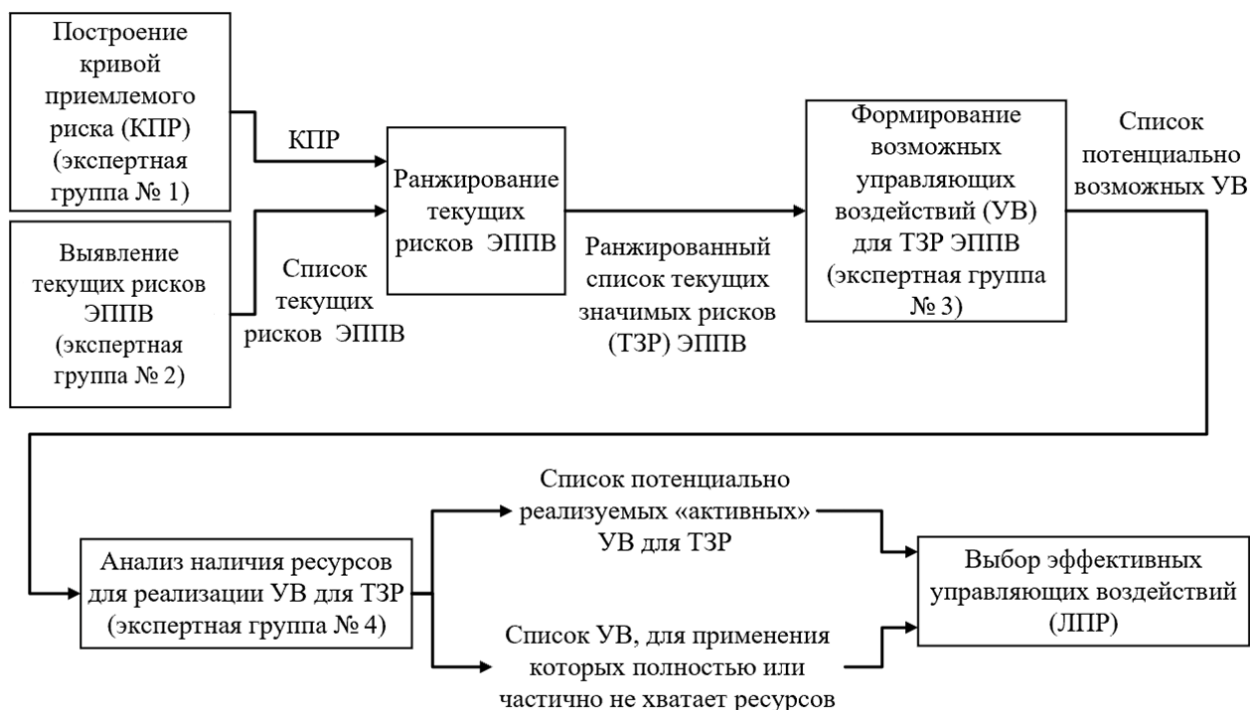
Построение кривой приемлемого риска (КПР) (экспертная группа № 1)

КПР

Выявление текущих рисков ЭППВ (экспертная группа № 2)

Список текущих рисков ЭППВ

Ранжирование текущих рисков ЭППВ

Ранжированный список текущих значимых рисков (ТЗР) ЭППВ

Формирование возможных управляющих воздействий (УВ) для ТЗР ЭППВ (экспертная группа № 3)

Список потенциально возможных УВ

Анализ наличия ресурсов для реализации УВ для ТЗР (экспертная группа № 4)

Список потенциально реализуемых «активных» УВ для ТЗР

Список УВ, для применения которых полностью или частично не хватает ресурсов

Выбор эффективных управляющих воздействий (ЛПР)